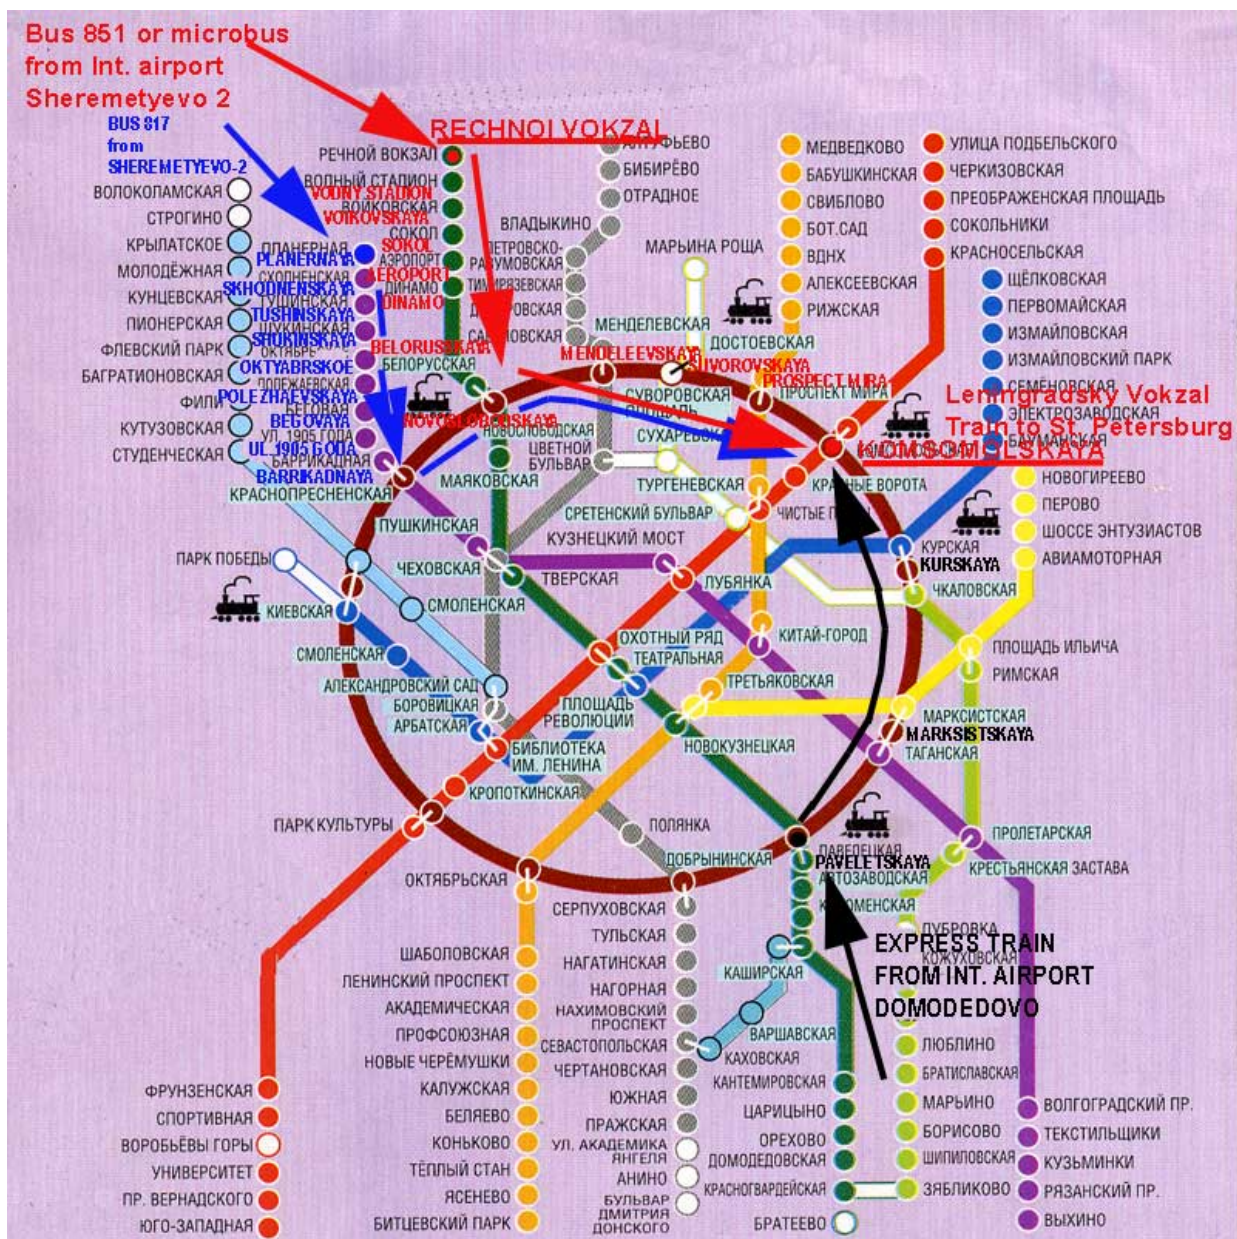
Bus 851 or microbus from Int. airport Sheremetyevo 2

BUS 817 from SHEREMETYEVO-2

RECHNOI VOKZAL

РЕЧНОЙ ВОКЗАЛ
ВОДНЫЙ СТАДИОН
VODNY STADION
ВОЙКОВСКАЯ
VOIKOVSKAYA
СОКОЛ
SOKOL
АЭРОПОРТ
AEROPORT
ДИНАМО
DINAMO
BELORUSSKAYA
БЕЛОРУССКАЯ

ВОЛОКОЛАМСКАЯ
СТРОГИНО
КРЫЛАТСКОЕ
МОЛОДЁЖНАЯ
КУНЦЕВСКАЯ
ПИОНЕРСКАЯ
ФЛЕВСКИЙ ПАРК
БАГРАТИОНОВСКАЯ
ФИЛИ
КУТУЗОВСКАЯ
СТУДЕНЧЕСКАЯ

ПЛАНЕРНАЯ
PLANERNAYA
СХОДНЕНСКАЯ
SKHODNENSKAYA
ТУШИНСКАЯ
TUSHINSKAYA
ЩУКИНСКАЯ
SHUKINSKAYA
ОКТЯБРЬСКОЕ ПОЛЕ
OKTYABRSKOE
ПОЛЕЖАЕВСКАЯ
POLEZHAEVSKAYA
БЕГОВАЯ
BEGOVAYA
УЛ. 1905 ГОДА
UL. 1905 GODA
БАРРИКАДНАЯ
BARRIKADNAYA
КРАСНОПРЕСНЕНСКАЯ

NOVOSLOBODSKAYA
НОВОСЛОБОДСКАЯ

АЛТУФЬЕВО
БИБИРЁВО
ОТРАДНОЕ
ВЛАДЫКИНО
ПЕТРОВСКО-РАЗУМОВСКАЯ
ТИМИРЯЗЕВСКАЯ
ДМИТРОВСКАЯ
САВЁЛОВСКАЯ
МЕНДЕЛЕЕВСКАЯ
MENDELEEVSKAYA
ЦВЕТНОЙ БУЛЬВАР

МАРЬИНА РОЩА
ДОСТОЕВСКАЯ
SUVOROVSKAYA
СУВОРОВСКАЯ ПЛОЩАДЬ

МЕДВЕДКОВО
БАБУШКИНСКАЯ
СВИБЛОВО
БОТ.САД
ВДНХ
АЛЕКСЕЕВСКАЯ
РИЖСКАЯ
PROSPECT MIRA
ПРОСПЕКТ МИРА

УЛИЦА ПОДБЕЛЬСКОГО
ЧЕРКИЗОВСКАЯ
ПРЕОБРАЖЕНСКАЯ ПЛОЩАДЬ
СОКОЛЬНИКИ
КРАСНОСЕЛЬСКАЯ

ЩЁЛКОВСКАЯ
ПЕРВОМАЙСКАЯ
ИЗМАЙЛОВСКАЯ
ИЗМАЙЛОВСКИЙ ПАРК
СЕМЁНОВСКАЯ
ЭЛЕКТРОЗАВОДСКАЯ
БАУМАНСКАЯ

Leningradsky Vokzal
Train to St. Petersburg
KOMSOMOLSKAYA
КОМСОМОЛЬСКАЯ

СУХАРЕВСКАЯ
ТУРГЕНЕВСКАЯ
СРЕТЕНСКИЙ БУЛЬВАР
ЧИСТЫЕ ПРУДЫ
КРАСНЫЕ ВОРОТА
КУЗНЕЦКИЙ МОСТ
ЛУБЯНКА
МАЯКОВСКАЯ
ПУШКИНСКАЯ
ЧЕХОВСКАЯ
ТВЕРСКАЯ

НОВОГИРЕЕВО
ПЕРОВО
ШОССЕ ЭНТУЗИАСТОВ
АВИАМОТОРНАЯ
КУРСКАЯ
KURSKAYA
ЧКАЛОВСКАЯ

ПАРК ПОБЕДЫ
КИЕВСКАЯ
СМОЛЕНСКАЯ
СМОЛЕНСКАЯ
АЛЕКСАНДРОВСКИЙ САД
БОРОВИЦКАЯ
АРБАТСКАЯ
БИБЛИОТЕКА ИМ. ЛЕНИНА
КРОПОТКИНСКАЯ
ОХОТНЫЙ РЯД
ТЕАТРАЛЬНАЯ
ПЛОЩАДЬ РЕВОЛЮЦИИ
КИТАЙ-ГОРОД
ТРЕТЬЯКОВСКАЯ
НОВОКУЗНЕЦКАЯ

ПЛОЩАДЬ ИЛЬИЧА
РИМСКАЯ
МАРКСИСТСКАЯ
MARKSISTSKAYA
ТАГАНСКАЯ
ПРОЛЕТАРСКАЯ
КРЕСТЬЯНСКАЯ ЗАСТАВА

ПАРК КУЛЬТУРЫ
ПОЛЯНКА
ДОБРЫНИНСКАЯ
ОКТЯБРЬСКАЯ
ПАВЕЛЕЦКАЯ
PAVELETSKAYA
АВТОЗАВОДСКАЯ
КОЛОМЕНСКАЯ

EXPRESS TRAIN FROM INT. AIRPORT DOMODEDOVO

СЕРПУХОВСКАЯ
ТУЛЬСКАЯ
НАГАТИНСКАЯ
НАГОРНАЯ
НАХИМОВСКИЙ ПРОСПЕКТ
СЕВАСТОПОЛЬСКАЯ
ЧЕРТАНОВСКАЯ
ЮЖНАЯ
ПРАЖСКАЯ
УЛ. АКАДЕМИКА ЯНГЕЛЯ
АННИНО
БУЛЬВАР ДМИТРИЯ ДОНСКОГО

ШАБОЛОВСКАЯ
ЛЕНИНСКИЙ ПРОСПЕКТ
АКАДЕМИЧЕСКАЯ
ПРОФСОЮЗНАЯ
НОВЫЕ ЧЕРЁМУШКИ
КАЛУЖСКАЯ
БЕЛЯЕВО
КОНЬКОВО
ТЁПЛЫЙ СТАН
ЯСЕНЕВО
БИТЦЕВСКИЙ ПАРК

ФРУНЗЕНСКАЯ
СПОРТИВНАЯ
ВОРОБЬЁВЫ ГОРЫ
УНИВЕРСИТЕТ
ПР. ВЕРНАДСКОГО
ЮГО-ЗАПАДНАЯ

КАШИРСКАЯ
ВАРШАВСКАЯ
КАХОВСКАЯ
КАНТЕМИРОВСКАЯ
ЦАРИЦЫНО
ОРЕХОВО
ДОМОДЕДОВСКАЯ
КРАСНОГВАРДЕЙСКАЯ
БРАТЕЕВО

ДУБРОВКА
КОЖУХОВСКАЯ
ЛЮБЛИНО
БРАТИСЛАВСКАЯ
МАРЬИНО
БОРИСОВО
ШИПИЛОВСКАЯ
ЗЯБЛИКОВО

ВОЛГОГРАДСКИЙ ПР.
ТЕКСТИЛЬЩИКИ
КУЗЬМИНКИ
РЯЗАНСКИЙ ПР.
ВЫХИНО